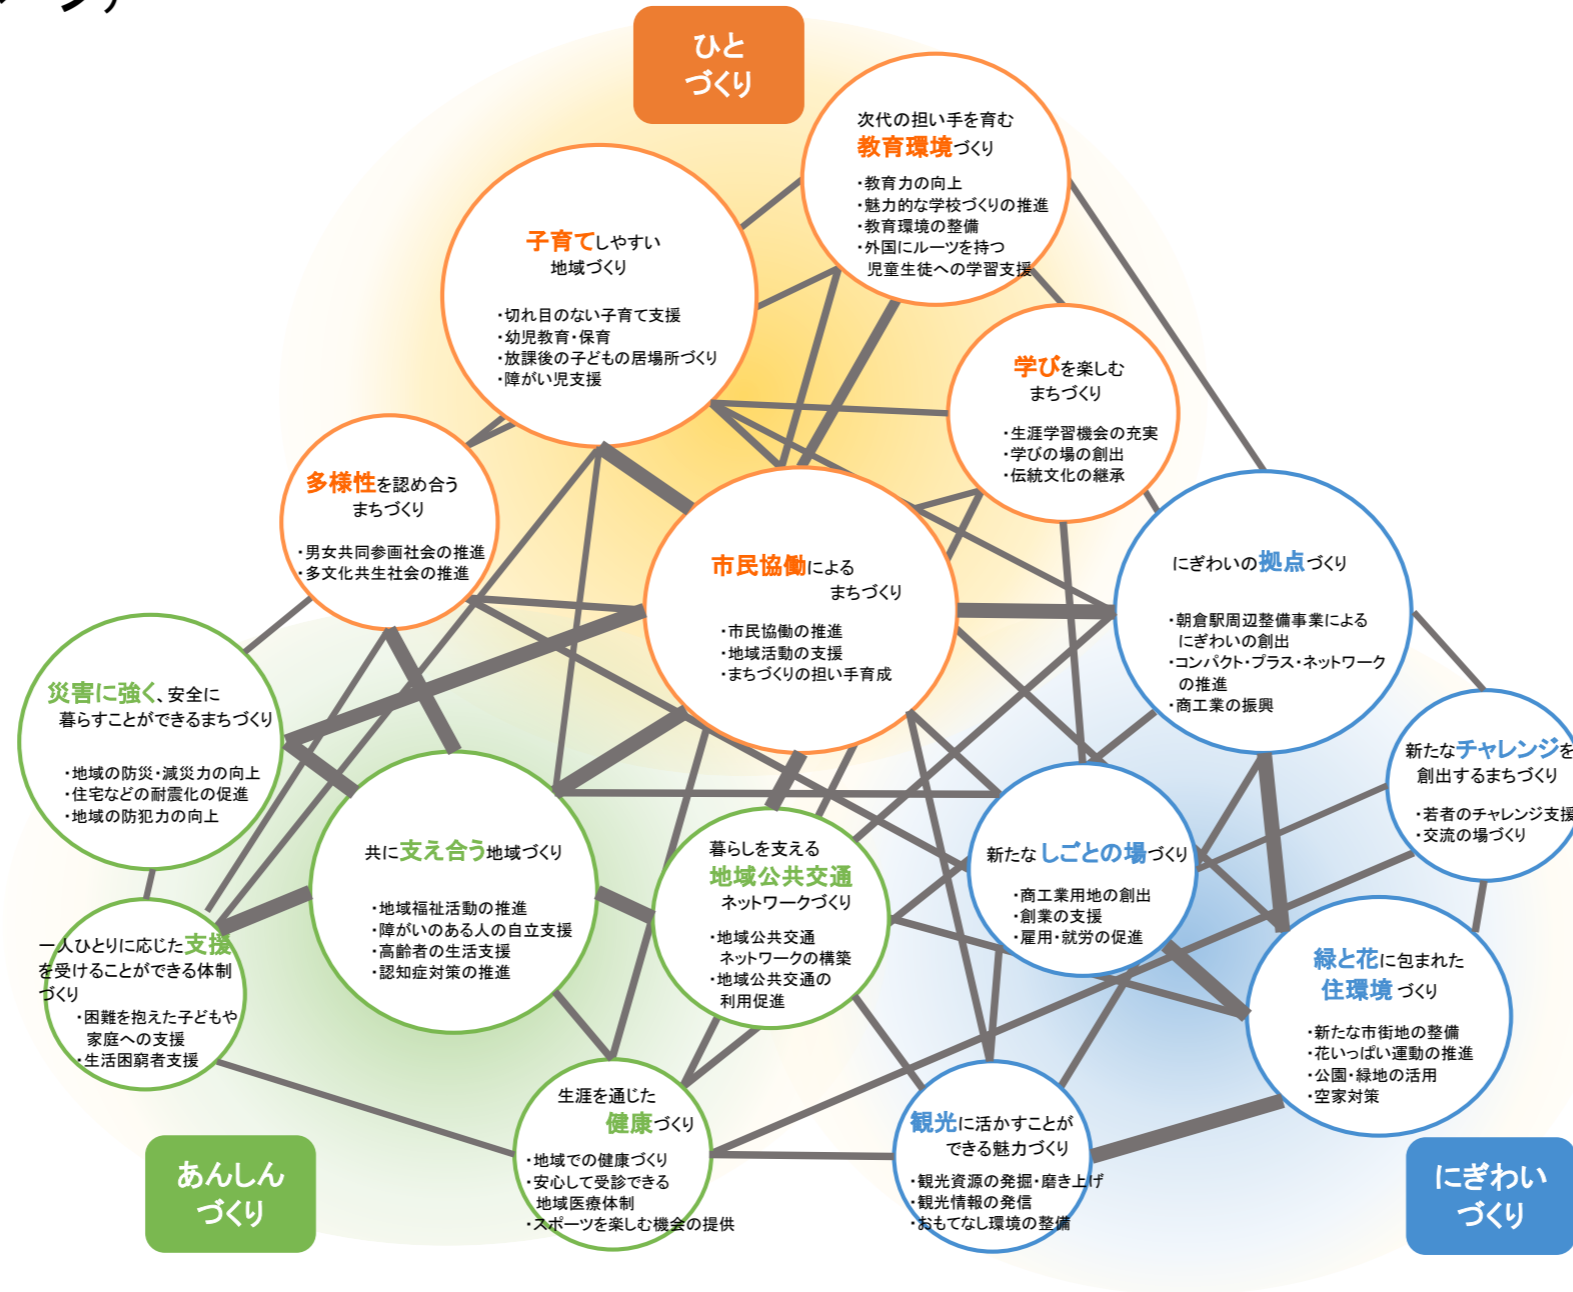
ひとづくり

次代の担い手を育む教育環境づくり
・教育力の向上
・魅力的な学校づくりの推進
・教育環境の整備
・外国にルーツを持つ児童生徒への学習支援

子育てしやすい地域づくり
・切れ目のない子育て支援
・幼児教育・保育
・放課後の子どもの居場所づくり
・障がい児支援

学びを楽しむまちづくり
・生涯学習機会の充実
・学びの場の創出
・伝統文化の継承

多様性を認め合うまちづくり
・男女共同参画社会の推進
・多文化共生社会の推進

市民協働によるまちづくり
・市民協働の推進
・地域活動の支援
・まちづくりの担い手育成

にぎわいの拠点づくり
・朝倉駅周辺整備事業によるにぎわいの創出
・コンパクト・プラス・ネットワークの推進
・商工業の振興

災害に強く、安全に暮らすことができるまちづくり
・地域の防災・減災力の向上
・住宅などの耐震化の促進
・地域の防犯力の向上

新たなチャレンジを創出するまちづくり
・若者のチャレンジ支援
・交流の場づくり

共に支え合う地域づくり
・地域福祉活動の推進
・障がいのある人の自立支援
・高齢者の生活支援
・認知症対策の推進

暮らしを支える地域公共交通ネットワークづくり
・地域公共交通ネットワークの構築
・地域公共交通の利用促進

新たなしごとの場づくり
・商工業用地の創出
・創業の支援
・雇用・就労の促進

一人ひとりに応じた支援を受けることができる体制づくり
・困難を抱えた子どもや家庭への支援
・生活困窮者支援

緑と花に包まれた住環境づくり
・新たな市街地の整備
・花いっぱい運動の推進
・公園・緑地の活用
・空家対策

生涯を通じた健康づくり
・地域での健康づくり
・安心して受診できる地域医療体制
・スポーツを楽しむ機会の提供

観光に活かすことができる魅力づくり
・観光資源の発掘・磨き上げ
・観光情報の発信
・おもてなし環境の整備

あんしんづくり

にぎわいづくり